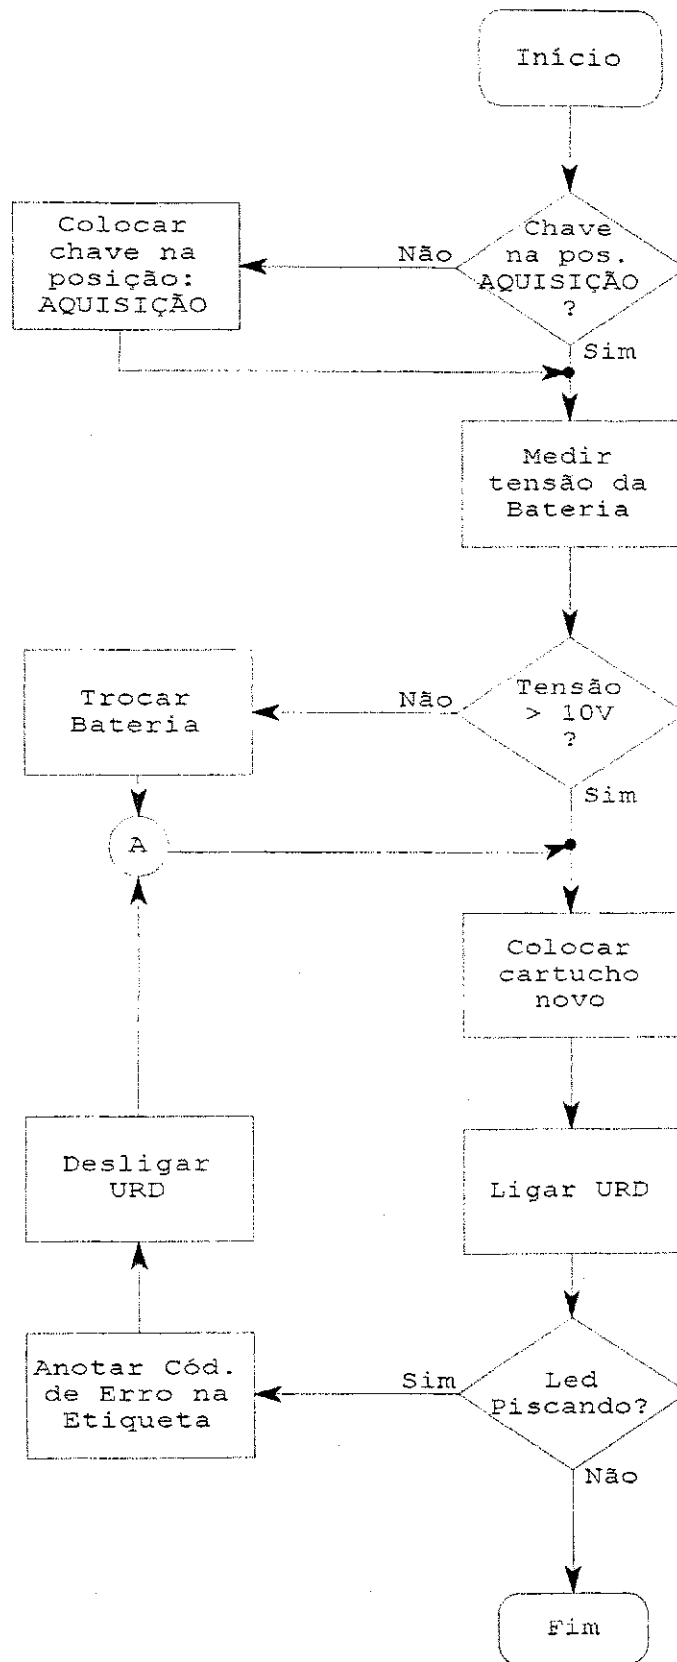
Início

Chave na pos. AQUISIÇÃO ?

Não

Colocar chave na posição: AQUISIÇÃO

Sim

Medir tensão da Bateria

Tensão > 10V ?

Não

Trocar Bateria

Sim

A

Colocar cartucho novo

Ligar URD

Led Piscando?

Sim

Anotar Cód. de Erro na Etiqueta

Desligar URD

Não

Fim